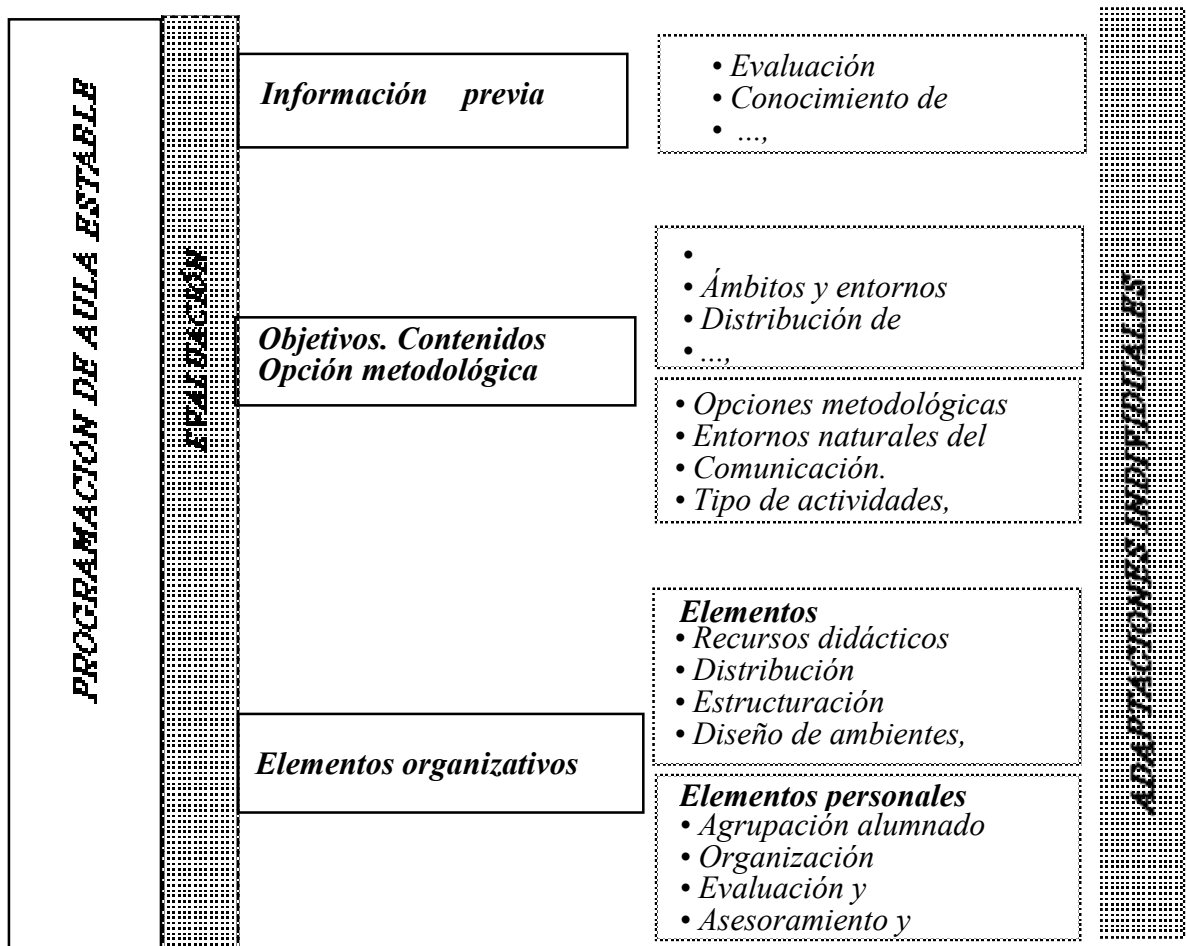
PROGRAMACIÓN DE AULA ESTABLE

EVALUACIÓN

Información previa

• Evaluación
• Conocimiento de
• …,

Objetivos. Contenidos
Opción metodológica

•
• Ámbitos y entornos
• Distribución de
• …,

• Opciones metodológicas
• Entornos naturales del
• Comunicación.
• Tipo de actividades,

Elementos organizativos

Elementos
• Recursos didácticos
• Distribución
• Estructuración
• Diseño de ambientes,

Elementos personales
• Agrupación alumnado
• Organización
• Evaluación y
• Asesoramiento y

ADAPTACIONES INDIVIDUALES